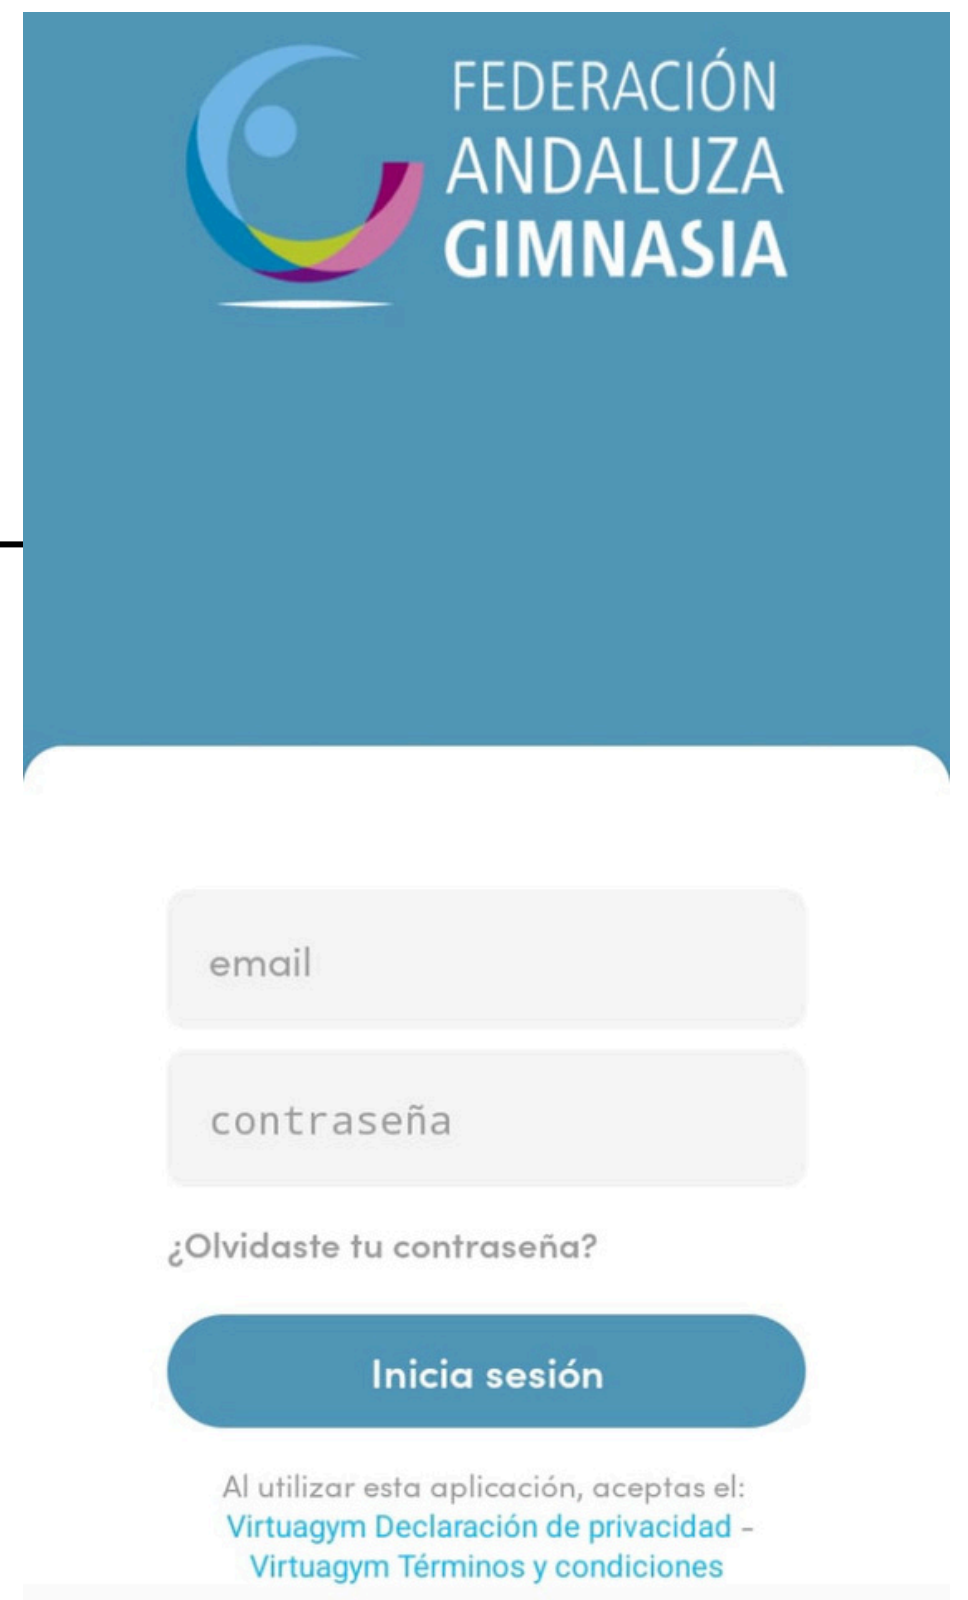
FEDERACIÓN
ANDALUZA
GIMNASIA

email

contraseña

¿Olvidaste tu contraseña?

Inicia sesión

Al utilizar esta aplicación, aceptas el:
Virtuagym Declaración de privacidad - Virtuagym Términos y condiciones